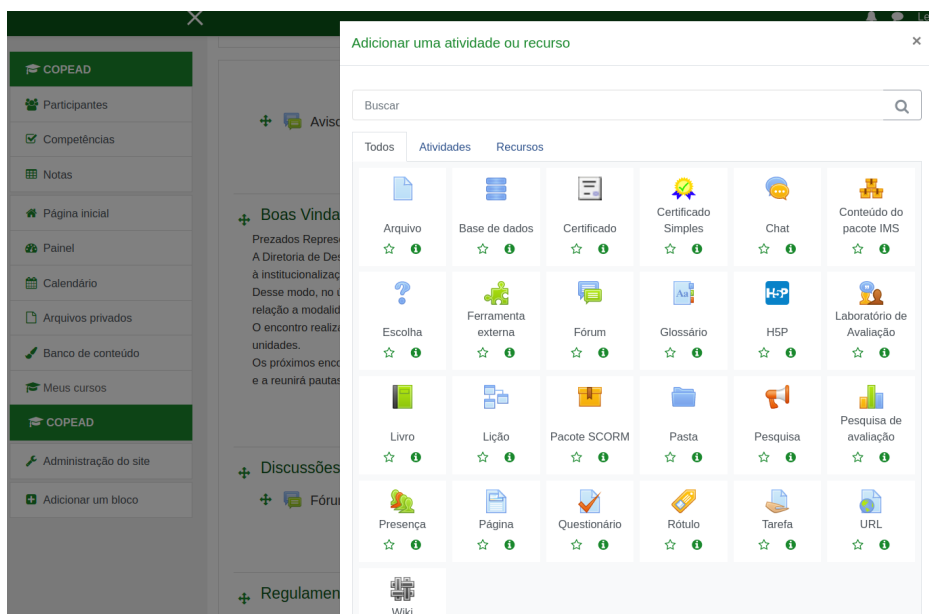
Le

COPEAD
Participantes
Competências
Notas
Página inicial
Painel
Calendário
Arquivos privados
Banco de conteúdo
Meus cursos
COPEAD
Administração do site
Adicionar um bloco

Aviso

Boas Vinda
Prezados Repres
A Diretoria de Des
à institucionalizaç
Desse modo, no
relação a modalid
O encontro realiz
unidades.
Os próximos enc
e a reunirá pauta

Discussões
Fórun

Regulamen

Adicionar uma atividade ou recurso
×

Buscar

Todos Atividades Recursos

Arquivo
Base de dados
Certificado
Certificado Simples
Chat
Conteúdo do pacote IMS
Escolha
Ferramenta externa
Fórum
Glossário
H5P
H5P
Laboratório de Avaliação
Livro
Lição
Pacote SCORM
Pasta
Pesquisa
Pesquisa de avaliação
Presença
Página
Questionário
Rótulo
Tarefa
URL
Wiki